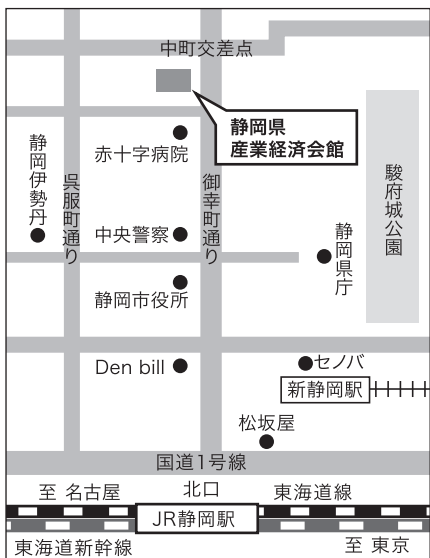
中町交差点

静岡県
産業経済会館

静岡伊勢丹

呉服町通り

赤十字病院

御幸町通り

駿府城公園

中央警察

静岡県庁

静岡市役所

Den bill

セノバ

新静岡駅

松坂屋

国道1号線

至 名古屋

北口

東海道線

JR静岡駅

東海道新幹線

至 東京